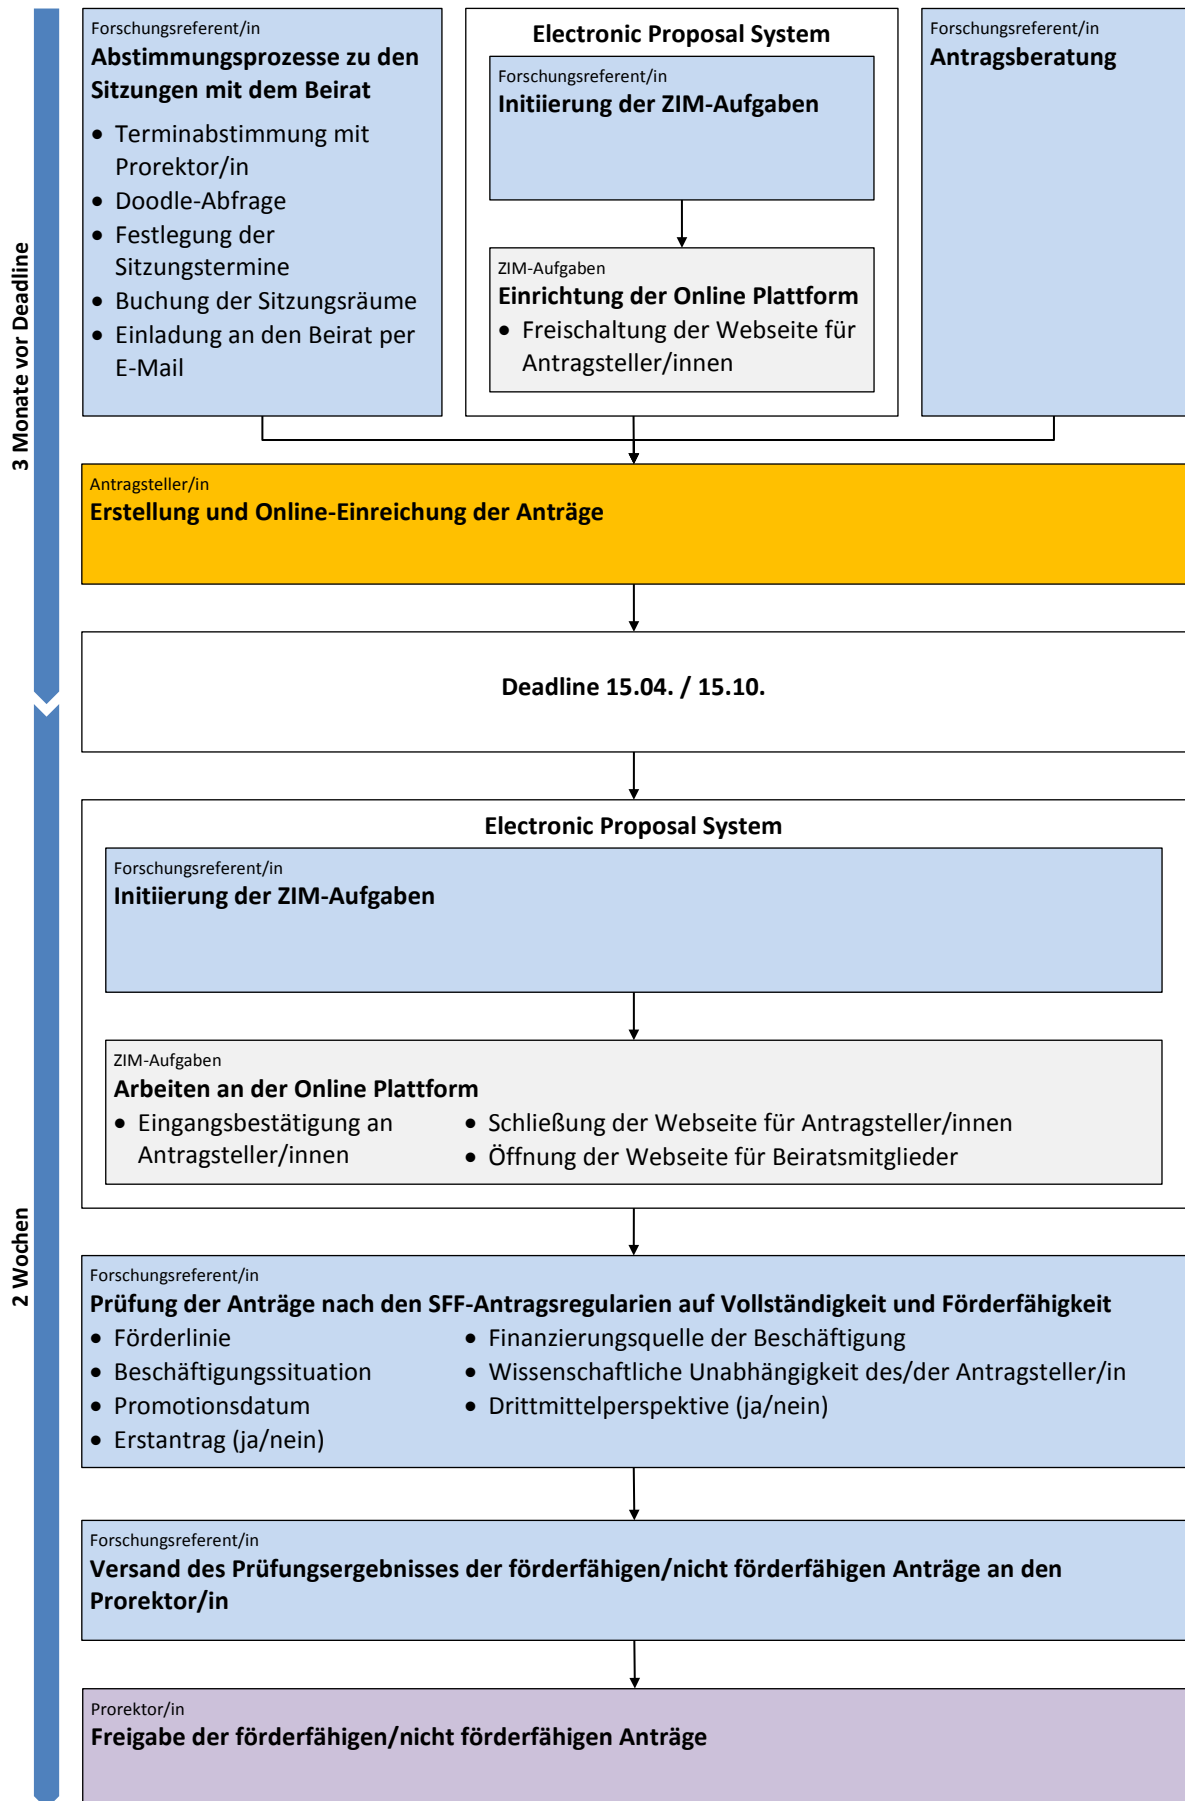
3 Monate vor Deadline

Forschungsreferent/in
Abstimmungsprozesse zu den Sitzungen mit dem Beirat
• Terminabstimmung mit Prorektor/in
• Doodle-Abfrage
• Festlegung der Sitzungstermine
• Buchung der Sitzungsräume
• Einladung an den Beirat per E-Mail

Electronic Proposal System

Forschungsreferent/in
Initiierung der ZIM-Aufgaben

ZIM-Aufgaben
Einrichtung der Online Plattform
• Freischaltung der Webseite für Antragsteller/innen

Forschungsreferent/in
Antragsberatung

Antragsteller/in
Erstellung und Online-Einreichung der Anträge

Deadline 15.04. / 15.10.

2 Wochen

Electronic Proposal System

Forschungsreferent/in
Initiierung der ZIM-Aufgaben

ZIM-Aufgaben
Arbeiten an der Online Plattform
• Eingangsbestätigung an Antragsteller/innen
• Schließung der Webseite für Antragsteller/innen
• Öffnung der Webseite für Beiratsmitglieder

Forschungsreferent/in
Prüfung der Anträge nach den SFF-Antragsregularien auf Vollständigkeit und Förderfähigkeit
• Förderlinie
• Beschäftigungssituation
• Promotionsdatum
• Erstantrag (ja/nein)
• Finanzierungsquelle der Beschäftigung
• Wissenschaftliche Unabhängigkeit des/der Antragsteller/in
• Drittmittelperspektive (ja/nein)

Forschungsreferent/in
Versand des Prüfungsergebnisses der förderfähigen/nicht förderfähigen Anträge an den Prorektor/in

Prorektor/in
Freigabe der förderfähigen/nicht förderfähigen Anträge